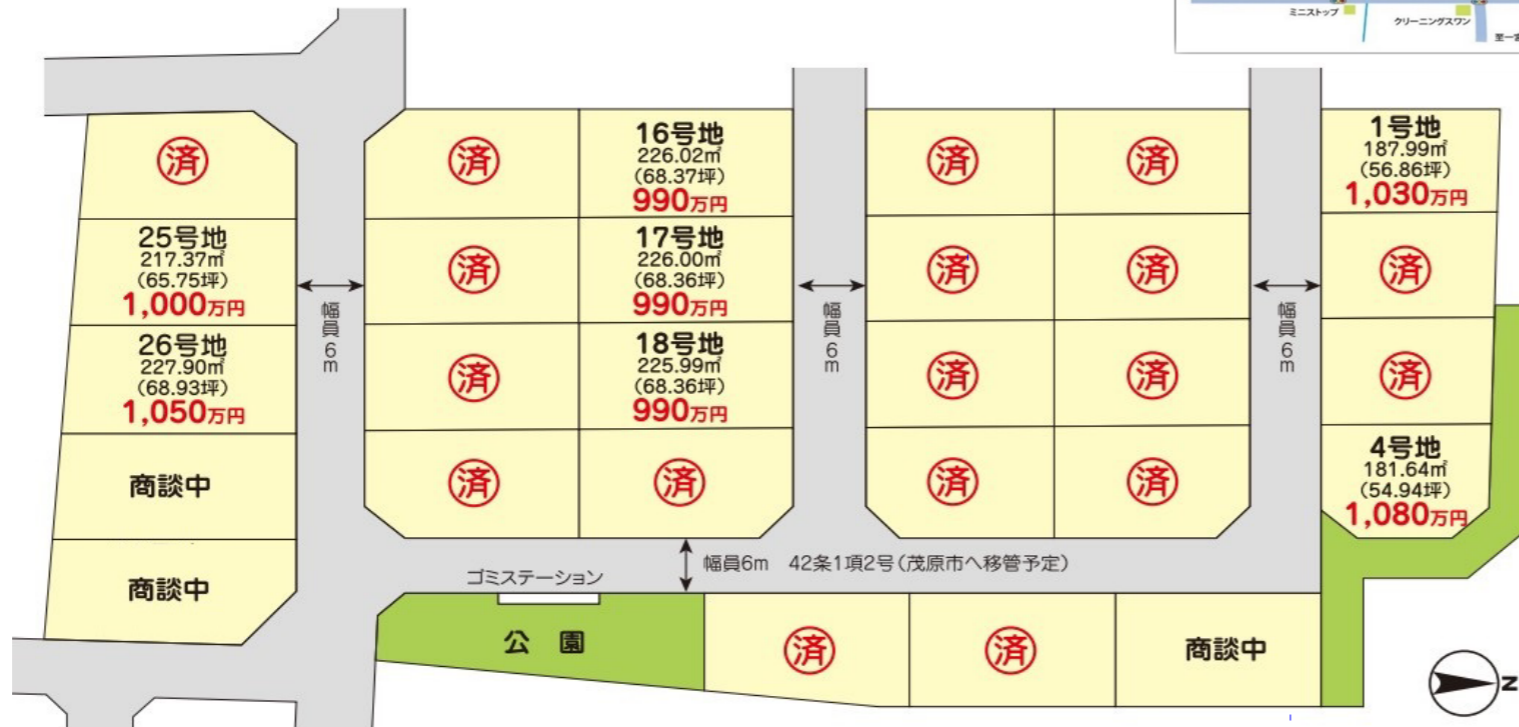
ミニストップ
クリーニングスワン
至一宮

済

25号地
217.37㎡
(65.75坪)
1,000万円

26号地
227.90㎡
(68.93坪)
1,050万円

商談中

商談中

幅員6m

済

16号地
226.02㎡
(68.37坪)
990万円

済

17号地
226.00㎡
(68.36坪)
990万円

済

18号地
225.99㎡
(68.36坪)
990万円

済

済

幅員6m

済

済

済

済

済

済

済

済

幅員6m

1号地
187.99㎡
(56.86坪)
1,030万円

済

済

4号地
181.64㎡
(54.94坪)
1,080万円

ゴミステーション

幅員6m 42条1項2号(茂原市へ移管予定)

公 園

済

済

商談中

N